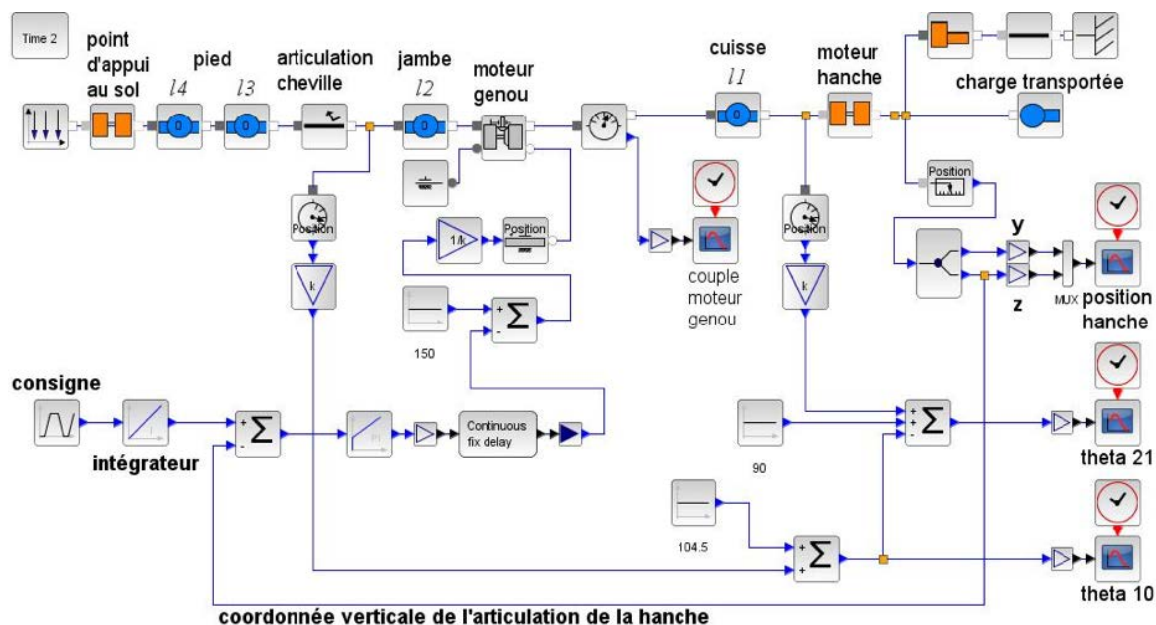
Time 2

point d'appui au sol

pied

$l4$

$l3$

articulation cheville

jambe

$l2$

moteur genou

cuisse

$l1$

moteur hanche

charge transportée

Position

Position

1/k

Position

couple moteur genou

Position

k

k

150

y

z

MUX

position hanche

consigne

intégrateur

PI

Continuous fix delay

90

theta 21

104.5

theta 10

coordonnée verticale de l'articulation de la hanche